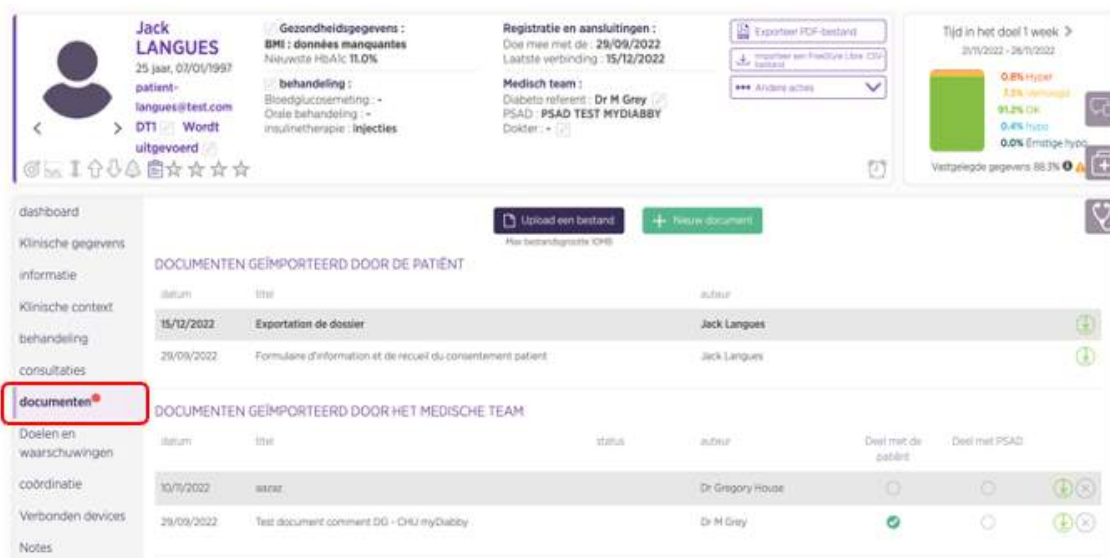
Jack LANGUES
25 jaar, 07/01/1997
patient-langues@test.com
DT1 Wordt uitgevoerd

Gezondheidsgegevens :
BMI : données manquantes
Nieuwste HbA1c 11.0%

behandeling :
Bloedglucosemeting : -
Orale behandeling : -
insulinetherapie : Injecties

Registratie en aansluitingen :
Doe mee met de : 29/09/2022
Laatste verbinding : 15/12/2022

Medisch team :
Diabeto referent : Dr M Grey
PSAD : PSAD TEST MYDIABBY
Dokter : -

Exporteer PDF-bestand
Importeer een FreeStyle Libre CSV bestand
Andere acties

Tijd in het doel 1 week >
21/11/2022 - 28/11/2022
0.8% Hyper
7.5% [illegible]
91.2% OK
0.4% hypo
0.0% Ernstige hypo
Vastgelegde gegevens 88.3%

dashboard
Klinische gegevens
informatie
Klinische context
behandeling
consultaties
documenten
Doelen en waarschuwingen
coördinatie
Verbonden devices
Notes

Upload een bestand
Max bestandsgrootte 10MB
+ Nieuw document

DOCUMENTEN GEÏMPORTEERD DOOR DE PATIËNT

| datum | titel | auteur |
|---|---|---|
| 15/12/2022 | Exportation de dossier | Jack Langues |
| 29/09/2022 | Formulaire d'information et de recueil du consentement patient | Jack Langues |

DOCUMENTEN GEÏMPORTEERD DOOR HET MEDISCHE TEAM

| datum | titel | status | auteur | Deel met de patiënt | Deel met PSAD |
|---|---|---|---|---|---|
| 10/11/2022 | azraz | | Dr Gregory House | | |
| 29/09/2022 | Test document comment DG - CHU myDiabby | | Dr M Grey | | |